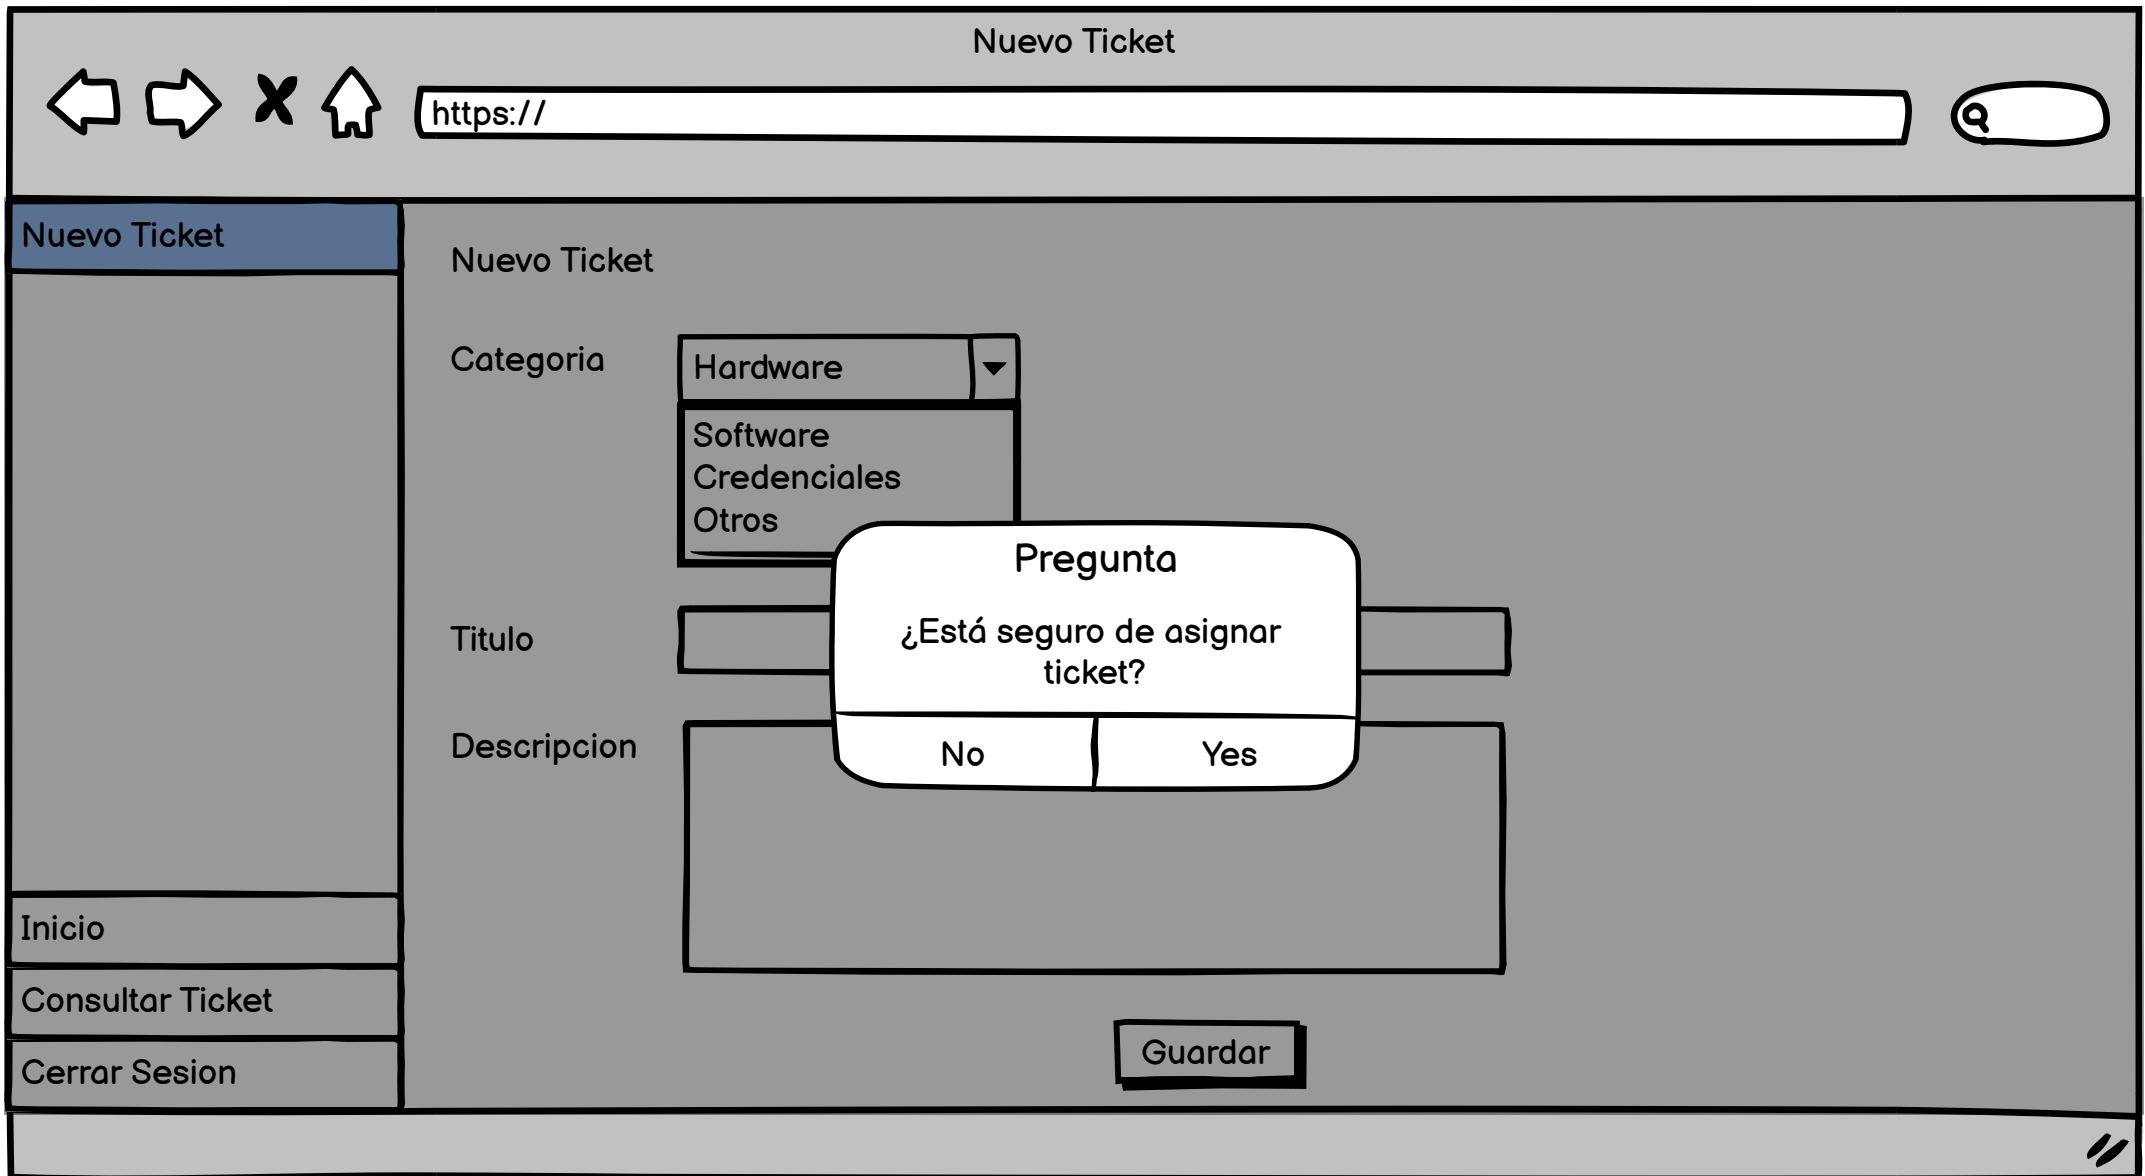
Nuevo Ticket

https://

Nuevo Ticket

Nuevo Ticket

Categoria

Hardware

Software
Credenciales
Otros

Titulo

Descripcion

Pregunta

¿Está seguro de asignar ticket?

No

Yes

Guardar

Inicio

Consultar Ticket

Cerrar Sesion